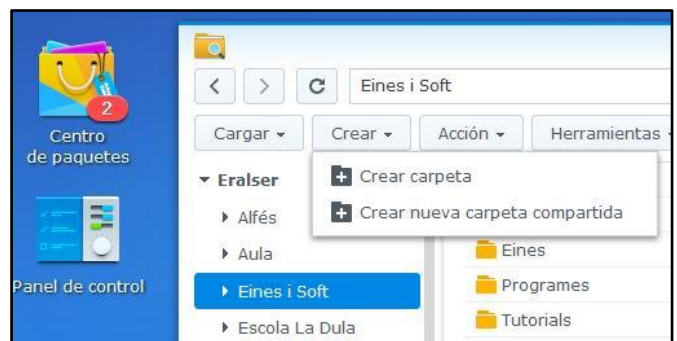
2

Centro de paquetes

Panel de control

Eines i Soft

Cargar ▾

Crear ▾

Acción ▾

Herramientas

▾ Eralser

▸ Alfés

▸ Aula

▸ Eines i Soft

▸ Escola La Dula

Crear carpeta

Crear nueva carpeta compartida

Eines

Programes

Tutorials